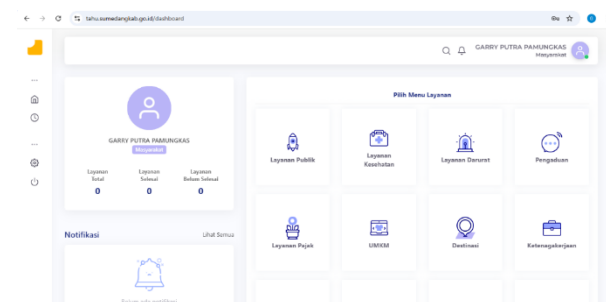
tahu.sumedangkab.go.id/dashboard

GARRY PUTRA PAMUNGKAS
Masyarakat

GARRY PUTRA PAMUNGKAS
Masyarakat

| Layanan Total | Layanan Selesai | Layanan Belum Selesai |
|---|---|---|
| 0 | 0 | 0 |

Notifikasi
Lihat Semua

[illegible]

Pilih Menu Layanan

Layanan Publik
Layanan Kesehatan
Layanan Darurat
Pengaduan
Layanan Pajak
UMKM
Destinasi
Ketenagakerjaan